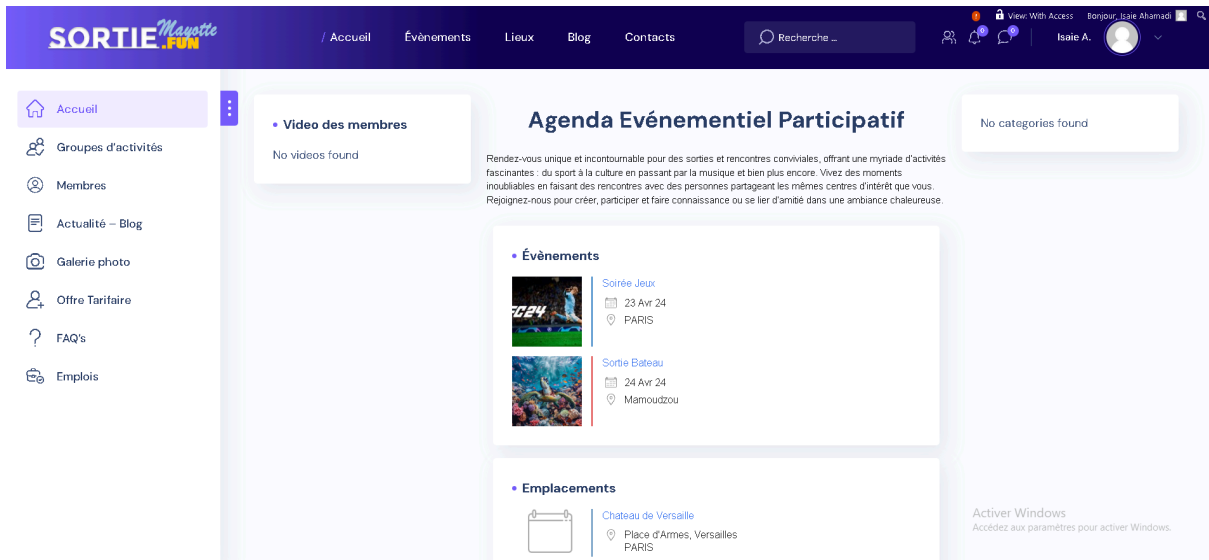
SORTIE Mayotte FUN

/ Accueil Évènements Lieux Blog Contacts

Recherche ...

View: With Access Bonjour, Isaie Ahamadi

0 0

Isaie A.

Accueil
Groupes d'activités
Membres
Actualité – Blog
Galerie photo
Offre Tarifaire
FAQ's
Emplois

• Video des membres

No videos found

Agenda Evénementiel Participatif

Rendez-vous unique et incontournable pour des sorties et rencontres conviviales, offrant une myriade d'activités fascinantes : du sport à la culture en passant par la musique et bien plus encore. Vivez des moments inoubliables en faisant des rencontres avec des personnes partageant les mêmes centres d'intérêt que vous. Rejoignez-nous pour créer, participer et faire connaissance ou se lier d'amitié dans une ambiance chaleureuse.

No categories found

• Évènements

FC24

Soirée Jeux
23 Avr 24
PARIS

Sortie Bateau
24 Avr 24
Mamoudzou

• Emplacements

Chateau de Versaille
Place d'Armes, Versailles
PARIS

Activer Windows
Accédez aux paramètres pour activer Windows.